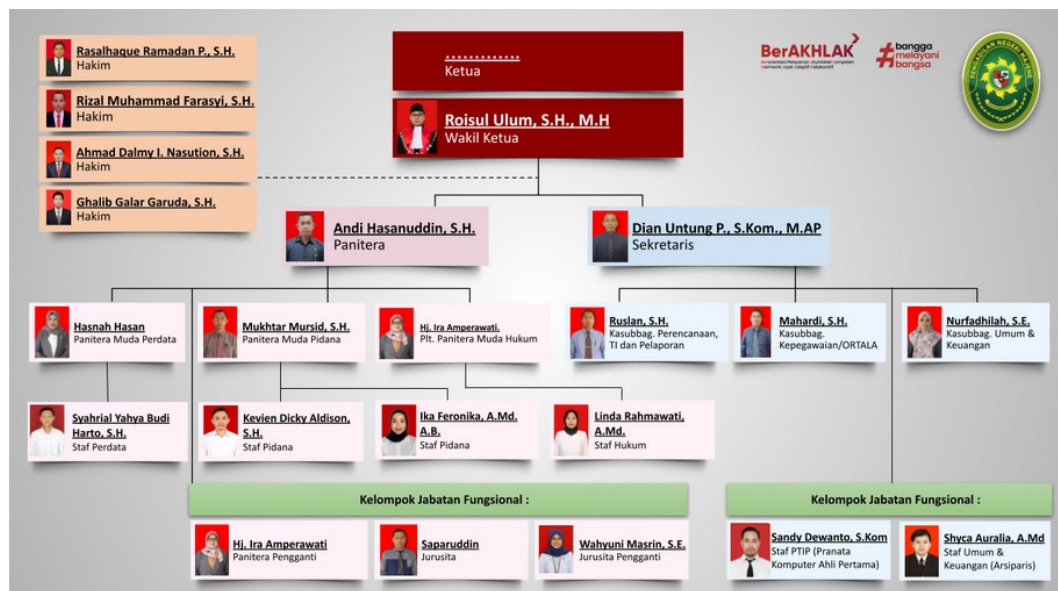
Rasalhaque Ramadan P., S.H.
Hakim

Rizal Muhammad Farasyi, S.H.
Hakim

Ahmad Dalmy I. Nasution, S.H.
Hakim

Ghalib Galar Garuda, S.H.
Hakim

...............
Ketua

Roisul Ulum, S.H., M.H
Wakil Ketua

BerAKHLAK
Berorientasi Pelayanan Akuntabel Kompeten Harmonis Loyal Adaptif Kolaboratif

#bangga melayani bangsa

Andi Hasanuddin, S.H.
Panitera

Dian Untung P., S.Kom., M.AP
Sekretaris

Hasnah Hasan
Panitera Muda Perdata

Mukhtar Mursid, S.H.
Panitera Muda Pidana

Hj. Ira Amperawati,
Plt. Panitera Muda Hukum

Ruslan, S.H.
Kasubbag. Perencanaan, TI dan Pelaporan

Mahardi, S.H.
Kasubbag. Kepegawaian/ORTALA

Nurfadhilah, S.E.
Kasubbag. Umum & Keuangan

Syahrial Yahya Budi Harto, S.H.
Staf Perdata

Kevien Dicky Aldison, S.H.
Staf Pidana

Ika Feronika, A.Md. A.B.
Staf Pidana

Linda Rahmawati, A.Md.
Staf Hukum

Kelompok Jabatan Fungsional :

Hj. Ira Amperawati
Panitera Pengganti

Saparuddin
Jurusita

Wahyuni Masrin, S.E.
Jurusita Pengganti

Kelompok Jabatan Fungsional :

Sandy Dewanto, S.Kom
Staf PTIP (Pranata Komputer Ahli Pertama)

Shyca Auralia, A.Md
Staf Umum & Keuangan (Arsiparis)